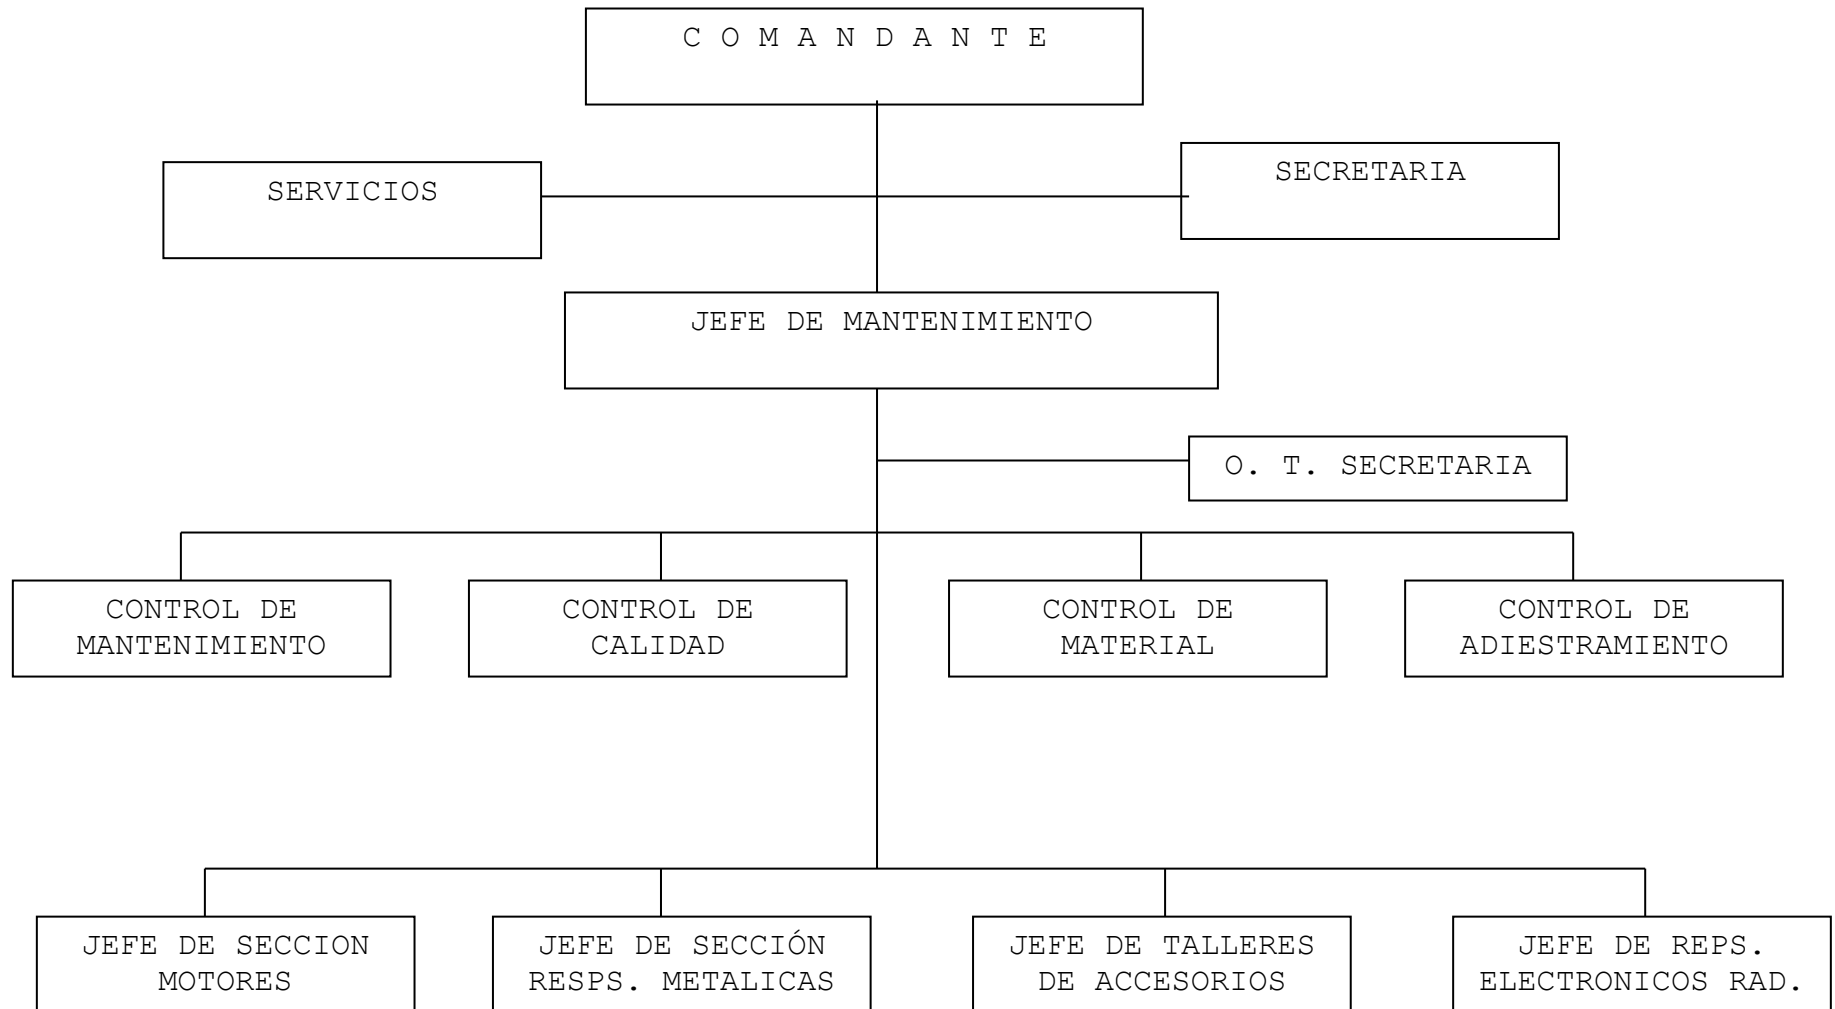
C O M A N D A N T E

SERVICIOS

SECRETARIA

JEFE DE MANTENIMIENTO

O. T. SECRETARIA

CONTROL DE MANTENIMIENTO

CONTROL DE CALIDAD

CONTROL DE MATERIAL

CONTROL DE ADIESTRAMIENTO

JEFE DE SECCION MOTORES

JEFE DE SECCIÓN RESPS. METALICAS

JEFE DE TALLERES DE ACCESORIOS

JEFE DE REPS. ELECTRONICOS RAD.